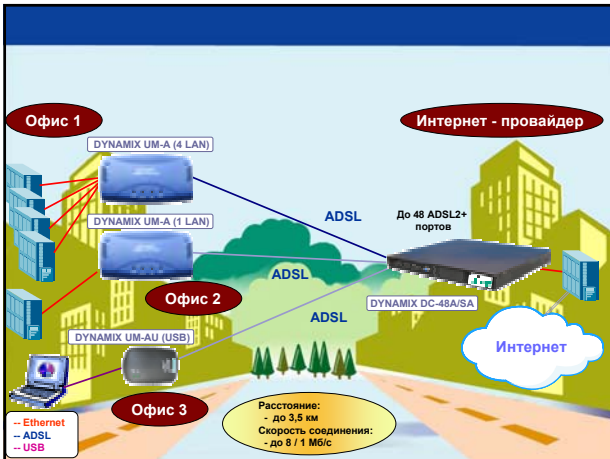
Офис 1

Интернет - провайдер

DYNAMIX UM-A (4 LAN)

DYNAMIX UM-A (1 LAN)

ADSL

До 48 ADSL2+ портов

ADSL

Офис 2

DYNAMIX DC-48A/SA

ADSL

DYNAMIX UM-AU (USB)

Интернет

-- Ethernet
-- ADSL
-- USB

Офис 3

Расстояние:
- до 3,5 км
Скорость соединения:
- до 8 / 1 Мб/с